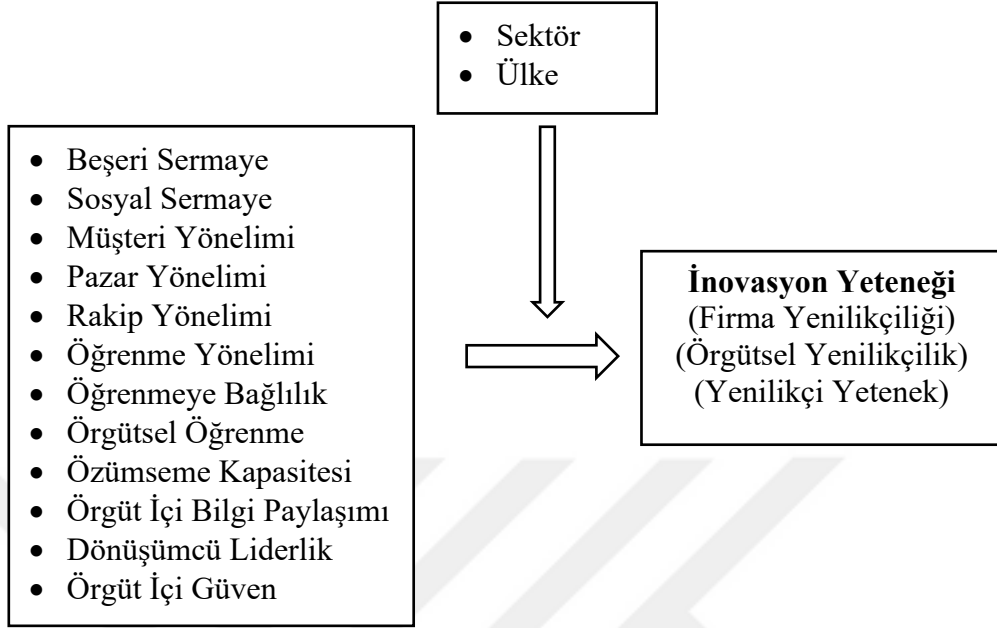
- Sektör
- Ülke

- Beşeri Sermaye
- Sosyal Sermaye
- Müşteri Yönelimi
- Pazar Yönelimi
- Rakip Yönelimi
- Öğrenme Yönelimi
- Öğrenmeye Bağlılık
- Örgütsel Öğrenme
- Özümseme Kapasitesi
- Örgüt İçi Bilgi Paylaşımı
- Dönüşümcü Liderlik
- Örgüt İçi Güven

**İnovasyon Yeteneği**
(Firma Yenilikçiliği)
(Örgütsel Yenilikçilik)
(Yenilikçi Yetenek)